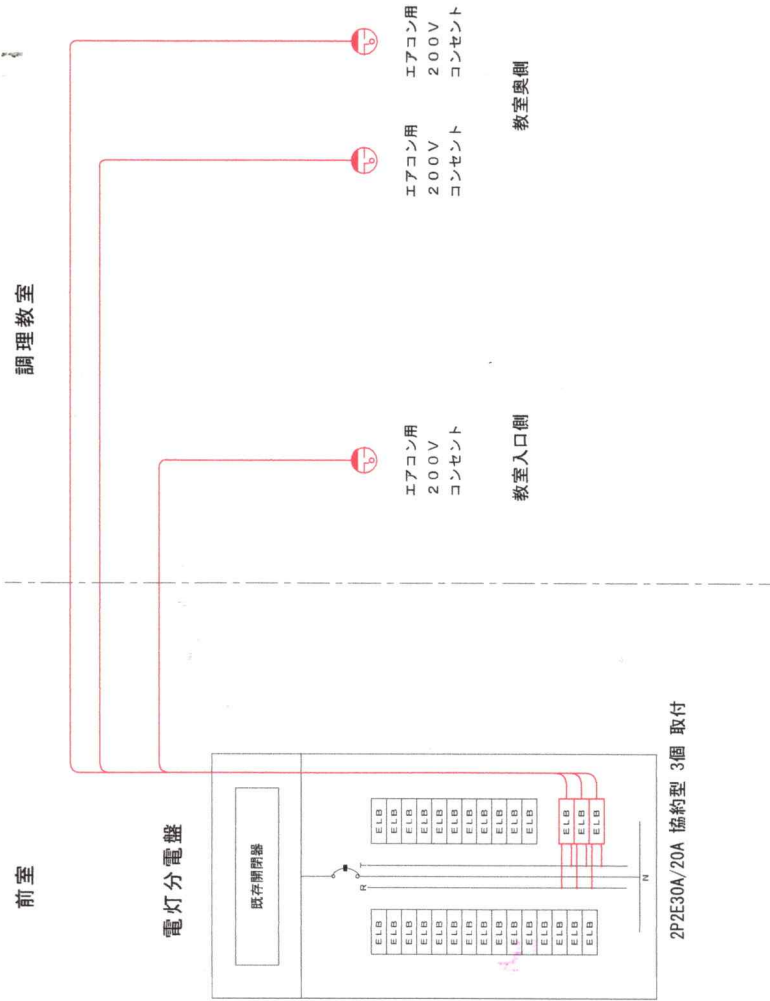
調理教室

エアコン用
200V
コンセント

エアコン用
200V
コンセント

教室奥側

エアコン用
200V
コンセント

教室入口側

前室

電灯分電盤

既存開閉器

T
R
N

ELB ELB ELB ELB ELB ELB ELB ELB ELB ELB ELB ELB ELB ELB ELB ELB ELB ELB ELB ELB ELB ELB ELB ELB ELB ELB ELB

2P2E30A/20A 協約型 3個 取付